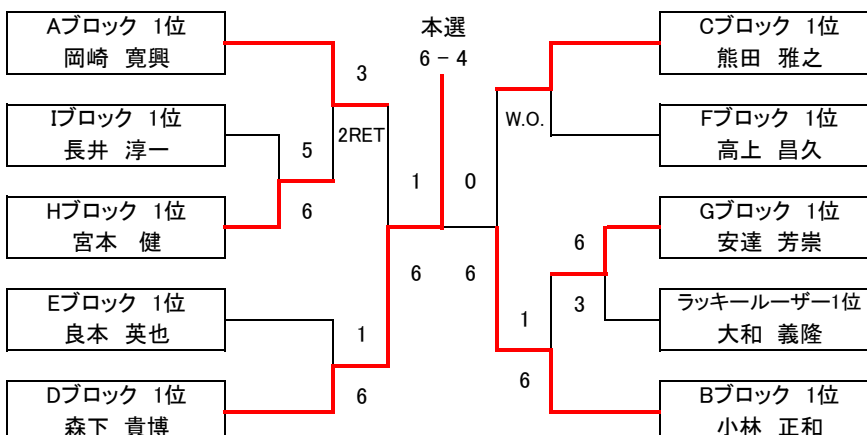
Aブロック 1位
岡崎 寛興

Iブロック 1位
長井 淳一

Hブロック 1位
宮本 健

Eブロック 1位
良本 英也

Dブロック 1位
森下 貴博

本選
6 - 4

3
5
2RET
6
1
0
6
6
1
6
W.O.
6
3
1
6

Cブロック 1位
熊田 雅之

Fブロック 1位
高上 昌久

Gブロック 1位
安達 芳崇

ラッキールーザー1位
大和 義隆

Bブロック 1位
小林 正和